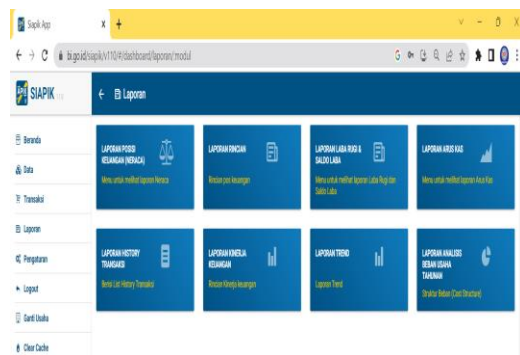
Siapik App
bi.go.id/siapik/v110/#/dashboard/laporan/modul
SIAPIK
← Laporan
Beranda
Data
Transaksi
Laporan
Pengaturan
Logout
Ganti Usaha
Clear Cache
LAPORAN POSISI KEUANGAN (NERACA)
Menu untuk melihat laporan Neraca
LAPORAN RINCIAN
Rincian pos keuangan
LAPORAN LABA RUGI & SALDO LABA
Menu untuk melihat laporan Laba Rugi dan Saldo Laba
LAPORAN ARUS KAS
Menu untuk melihat laporan Arus Kas
LAPORAN HISTORY TRANSAKSI
Berisi List History Transaksi
LAPORAN KINERJA KEUANGAN
Rincian Kinerja Keuangan
LAPORAN TREND
Laporan Trend
LAPORAN ANALISIS BEBAN USAHA TAHUNAN
Struktur Beban (Cost Structure)